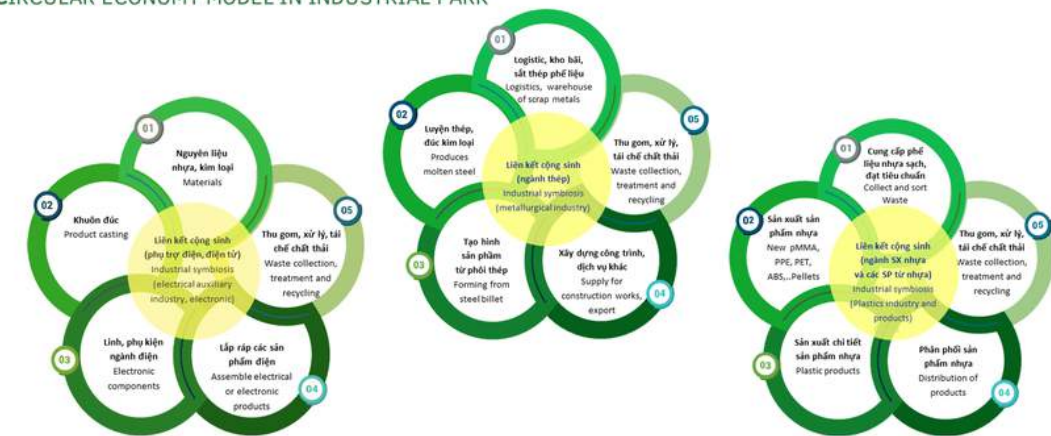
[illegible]IRCULAR ECONOMY MODEL IN INDUSTRIAL PARK

01
Nguyên liệu nhựa, kim loại
Materials

02
Khuôn đúc
Product casting

Liên kết cộng sinh (phụ trợ điện, điện tử)
Industrial symbiosis (electrical auxiliary industry, electronic)

05
Thu gom, xử lý, tái chế chất thải
Waste collection, treatment and recycling

03
Linh, phụ kiện ngành điện
Electronic components

04
Lắp ráp các sản phẩm điện
Assemble electrical or electronic products

01
Logistic, kho bãi, sắt thép phế liệu
Logistics, warehouse of scrap metals

02
Luyện thép, đúc kim loại
Produces molten steel

Liên kết cộng sinh (ngành thép)
Industrial symbiosis (metallurgical industry)

05
Thu gom, xử lý, tái chế chất thải
Waste collection, treatment and recycling

03
Tạo hình sản phẩm từ phôi thép
Forming from steel billet

04
Xây dựng công trình, dịch vụ khác
Supply for construction works, export

01
Cung cấp phế liệu nhựa sạch, đạt tiêu chuẩn
Collect and sort Waste

02
Sản xuất sản phẩm nhựa
New pMMA, PPE, PET, ABS,..Pellets

Liên kết cộng sinh (ngành SX nhựa và các SP từ nhựa)
Industrial symbiosis (Plastics industry and products)

05
Thu gom, xử lý, tái chế chất thải
Waste collection, treatment and recycling

03
Sản xuất chi tiết sản phẩm nhựa
Plastic products

04
Phân phối sản phẩm nhựa
Distribution of products